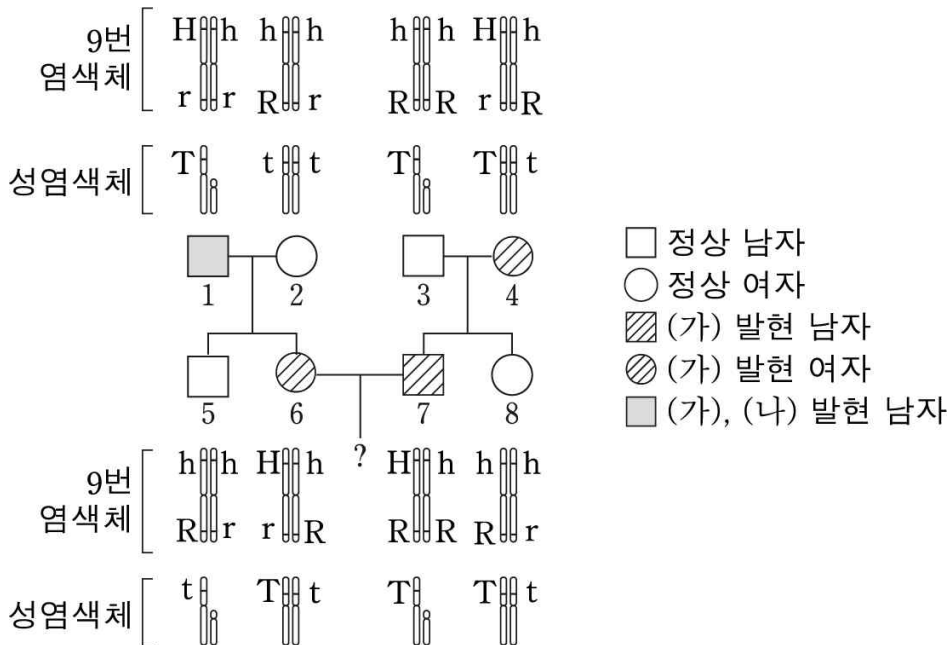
9번 염색체

H h h h h h H h

r r R r R R r R

성염색체

T t t T T t

1 2 3 4

5 6 ? 7 8

9번 염색체

h h H h H h h h

R r r R R R R r

성염색체

t T t T T t

□ 정상 남자
○ 정상 여자
▨ (가) 발현 남자
◎ (가) 발현 여자
■ (가), (나) 발현 남자